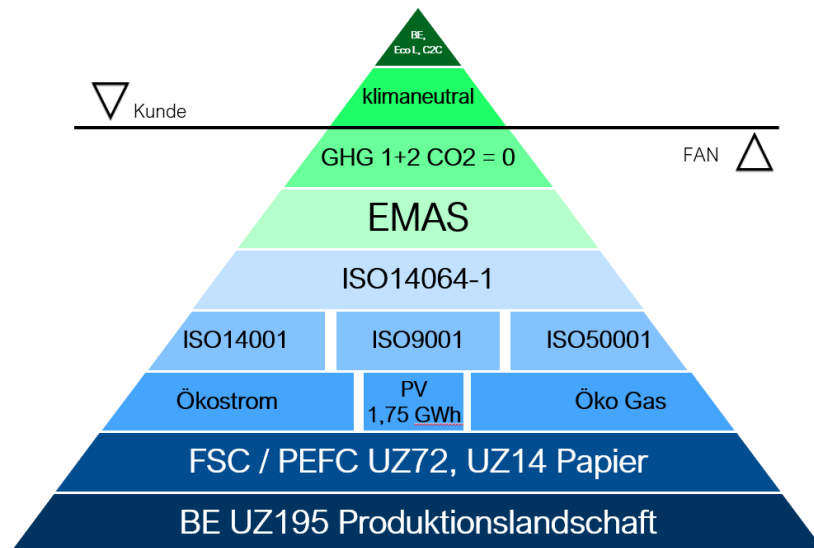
BE, Eco L, C2C

klimaneutral

Kunde

GHG 1+2 CO2 = 0

FAN

EMAS

ISO14064-1

| ISO14001 | ISO9001 | ISO50001 |
|---|---|---|
| Ökostrom | PV 1,75 GWh | Öko Gas |

FSC / PEFC UZ72, UZ14 Papier

BE UZ195 Produktionslandschaft